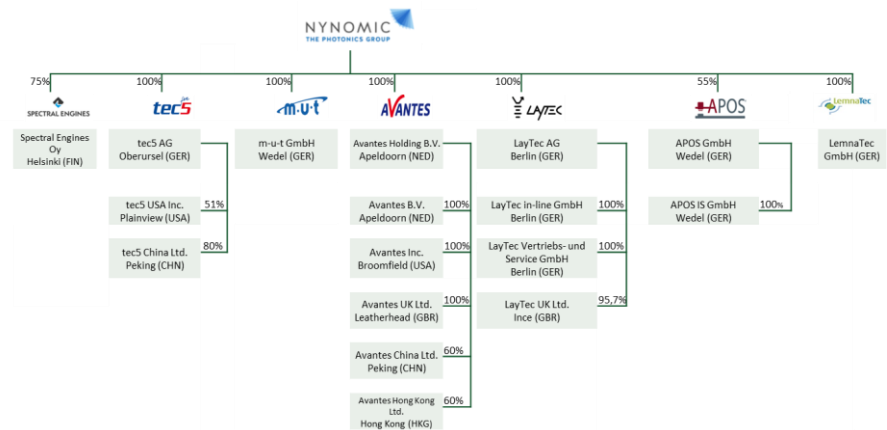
NYNOMIC
THE PHOTONICS GROUP

75%
SPECTRAL ENGINES
Spectral Engines Oy
Helsinki (FIN)

100%
tec5
tec5 AG
Oberursel (GER)

tec5 USA Inc.
Plainview (USA)
51%

tec5 China Ltd.
Peking (CHN)
80%

100%
m-u-t
m-u-t GmbH
Wedel (GER)

100%
AVANTES
Avantes Holding B.V.
Apeldoorn (NED)

Avantes B.V.
Apeldoorn (NED)
100%

Avantes Inc.
Broomfield (USA)
100%

Avantes UK Ltd.
Leatherhead (GBR)
100%

Avantes China Ltd.
Peking (CHN)
60%

Avantes Hong Kong Ltd.
Hong Kong (HKG)
60%

100%
LAYTEC
LayTec AG
Berlin (GER)

LayTec in-line GmbH
Berlin (GER)
100%

LayTec Vertriebs- und Service GmbH
Berlin (GER)
100%

LayTec UK Ltd.
Ince (GBR)
95,7%

55%
APOS
APOS GmbH
Wedel (GER)

APOS IS GmbH
Wedel (GER)
100%

100%
LemnaTec
LemnaTec GmbH (GER)